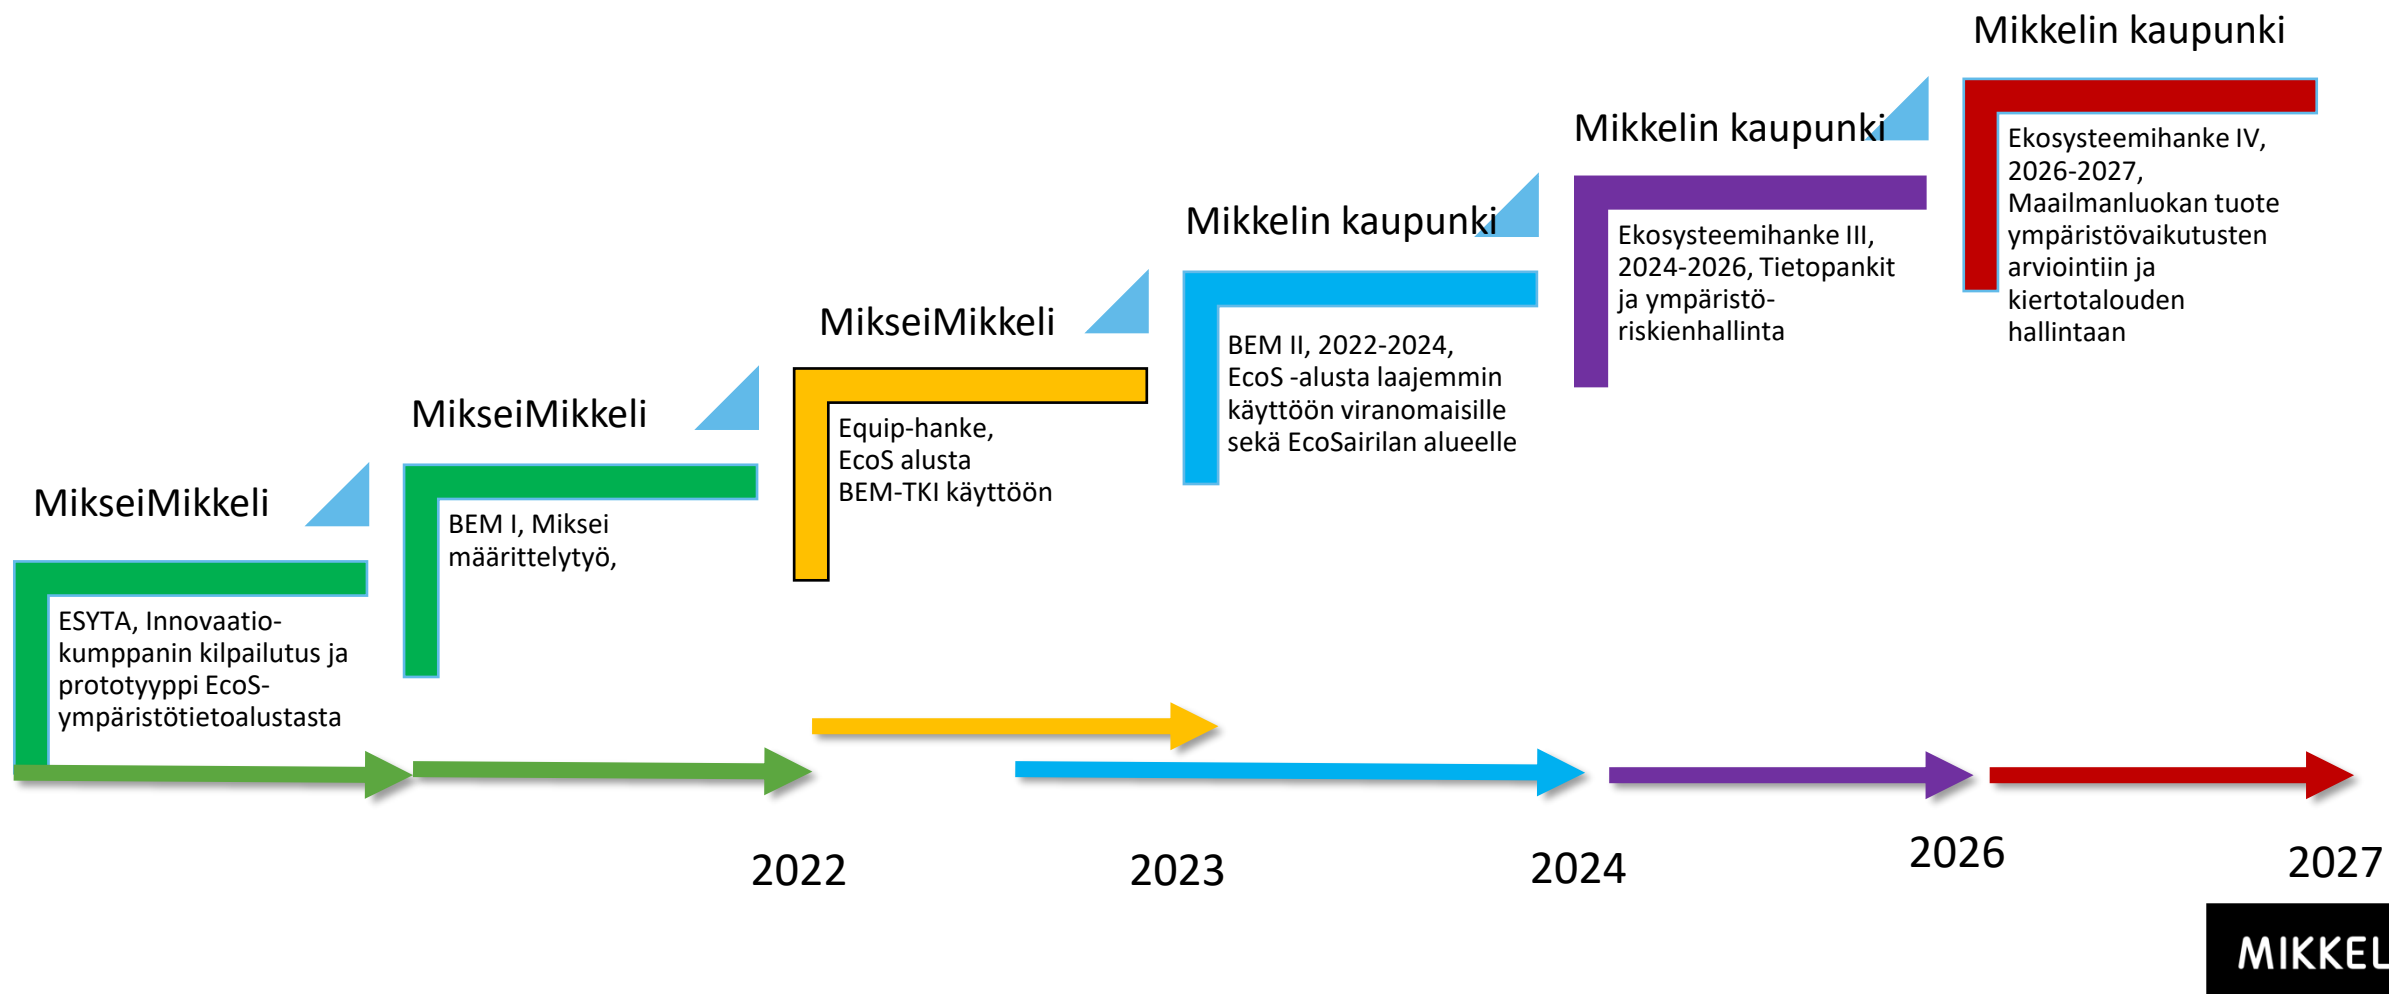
MikseiMikkeli

ESYTA, Innovaatiokumppanin kilpailutus ja prototyyppi EcoS-ympäristötietoalustasta

MikseiMikkeli

BEM I, Miksei määrittelytyö,

MikseiMikkeli

Equip-hanke, EcoS alusta BEM-TKI käyttöön

Mikkelin kaupunki

BEM II, 2022-2024, EcoS -alusta laajemmin käyttöön viranomaisille sekä EcoSairilan alueelle

Mikkelin kaupunki

Ekosysteemihanke III, 2024-2026, Tietopankit ja ympäristöriskienhallinta

Mikkelin kaupunki

Ekosysteemihanke IV, 2026-2027, Maailmanluokan tuote ympäristövaikutusten arviointiin ja kiertotalouden hallintaan

2022

2023

2024

2026

2027

MIKKEL